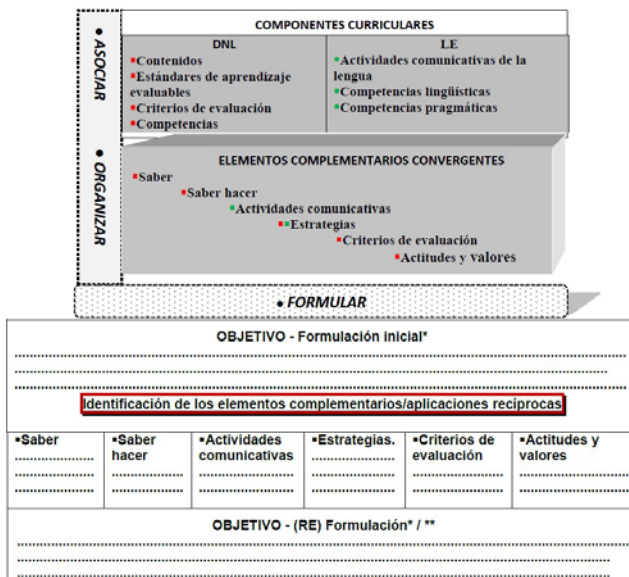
• ASOCIAR

• ORGANIZAR

COMPONENTES CURRICULARES

| DNL | LE |
|---|---|
| ▪Contenidos ▪Estándares de aprendizaje evaluables ▪Criterios de evaluación ▪Competencias | ▪Actividades comunicativas de la lengua ▪Competencias lingüísticas ▪Competencias pragmáticas |

ELEMENTOS COMPLEMENTARIOS CONVERGENTES

▪Saber
▪Saber hacer
▪Actividades comunicativas
▪Estrategias
▪Criterios de evaluación
▪Actitudes y valores

• FORMULAR

OBJETIVO - Formulación inicial*

..............................................................................................................
..............................................................................................................
..............................................................................................................

Identificación de los elementos complementarios/aplicaciones recíprocas

| ▪Saber | ▪Saber hacer | ▪Actividades comunicativas | ▪Estrategias. | ▪Criterios de evaluación | ▪Actitudes y valores |
|---|---|---|---|---|---|
| ..................... | ..................... | ..................... | ..................... | ..................... | ..................... |
| ..................... | ..................... | ..................... | ..................... | ..................... | ..................... |
| ..................... | ..................... | ..................... | ..................... | ..................... | ..................... |

OBJETIVO - (RE) Formulación* / **

..............................................................................................................
..............................................................................................................
..............................................................................................................